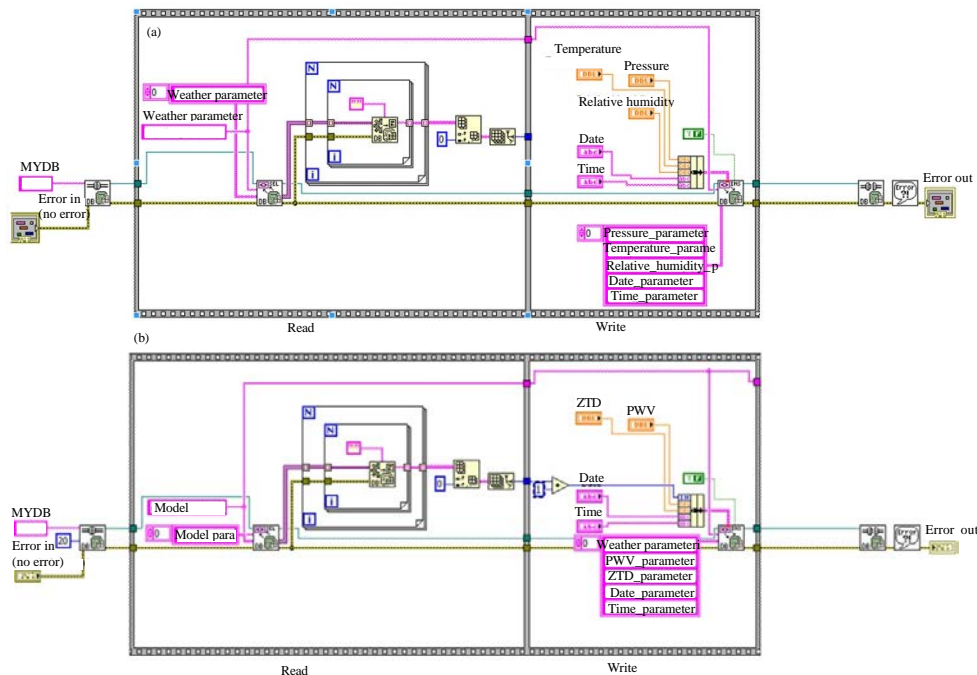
(a)

MYDB

Error in (no error)

0 Weather parameter

Weather parameter

N

N

i

i

0

Temperature

Pressure

Relative humidity

Date

Time

0 Pressure_parameter

Temperature_parame

Relative_humidity_p

Date_parameter

Time_parameter

Error out

Read

Write

(b)

MYDB

20

Error in (no error)

Model

0 Model para

N

N

i

i

ZTD

PWV

Date

Time

1

Weather parameter

PWV_parameter

ZTD_parameter

Date_parameter

Time_parameter

Error out

Read

Write